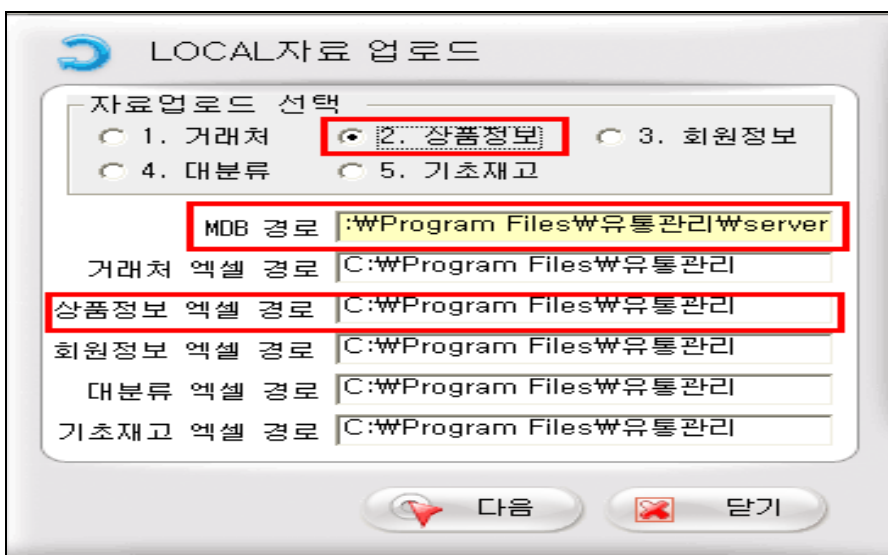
LOCAL자료 업로드

자료업로드 선택

1. 거래처
2. 상품정보
3. 회원정보
4. 대분류
5. 기초재고

MDB 경로 :₩Program Files₩유통관리₩server
거래처 엑셀 경로 C:₩Program Files₩유통관리
상품정보 엑셀 경로 C:₩Program Files₩유통관리
회원정보 엑셀 경로 C:₩Program Files₩유통관리
대분류 엑셀 경로 C:₩Program Files₩유통관리
기초재고 엑셀 경로 C:₩Program Files₩유통관리

다음
닫기